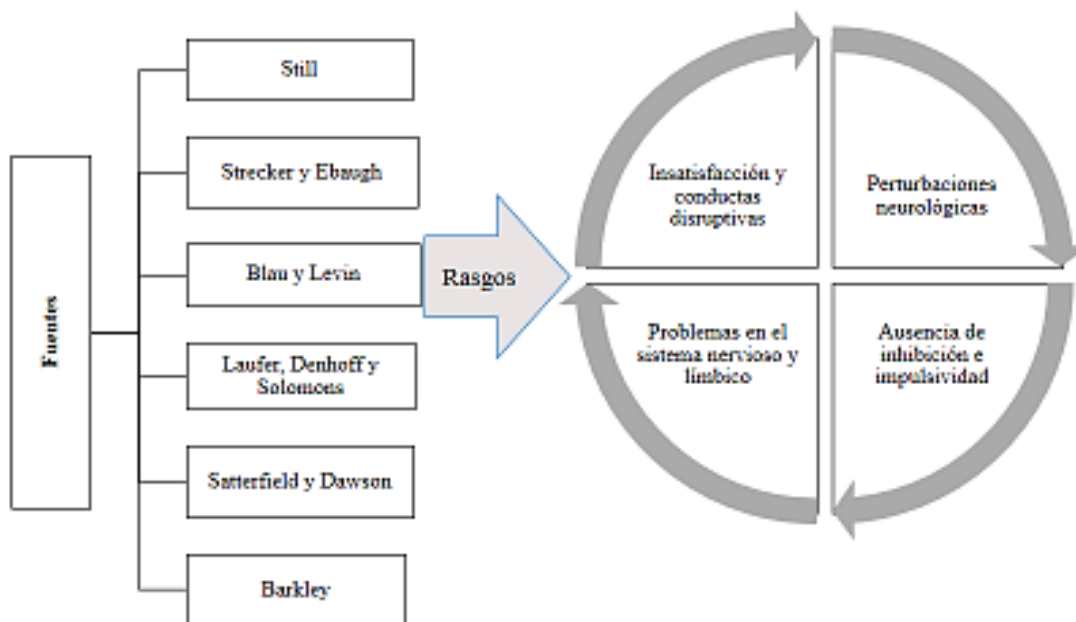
Fuentes

Still

Strecker y Ebaugh

Blau y Levin

Laufer, Denhoff y Solomons

Satterfield y Dawson

Barkley

Rasgos

Insatisfacción y conductas disruptivas

Perturbaciones neurológicas

Problemas en el sistema nervioso y límbico

Ausencia de inhibición e impulsividad